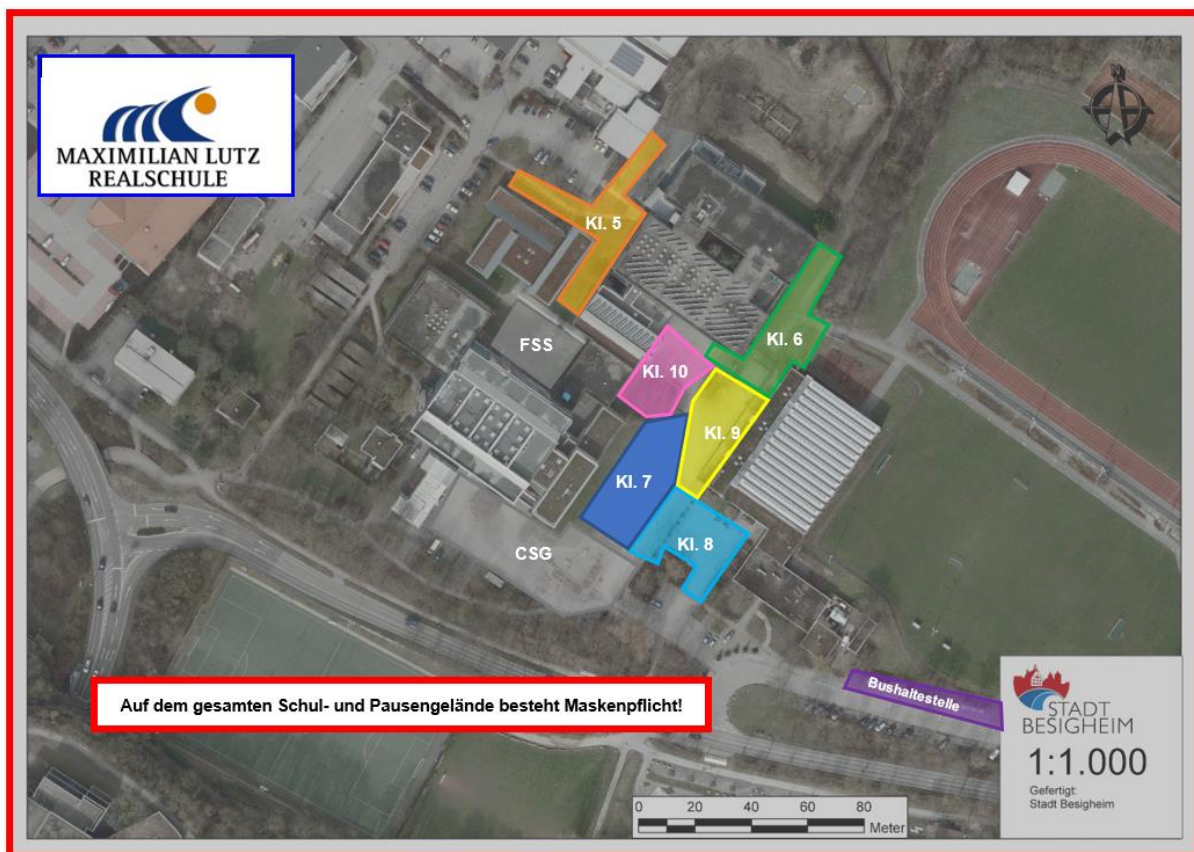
MAXIMILIAN LUTZ
REALSCHULE

Kl. 5

FSS

Kl. 10

Kl. 6

Kl. 9

Kl. 7

Kl. 8

CSG

Auf dem gesamten Schul- und Pausengelände besteht Maskenpflicht!

Bushaltestelle

STADT
BESIGHEIM

1:1.000

Gefertigt:
Stadt Besigheim

0 20 40 60 80
Meter